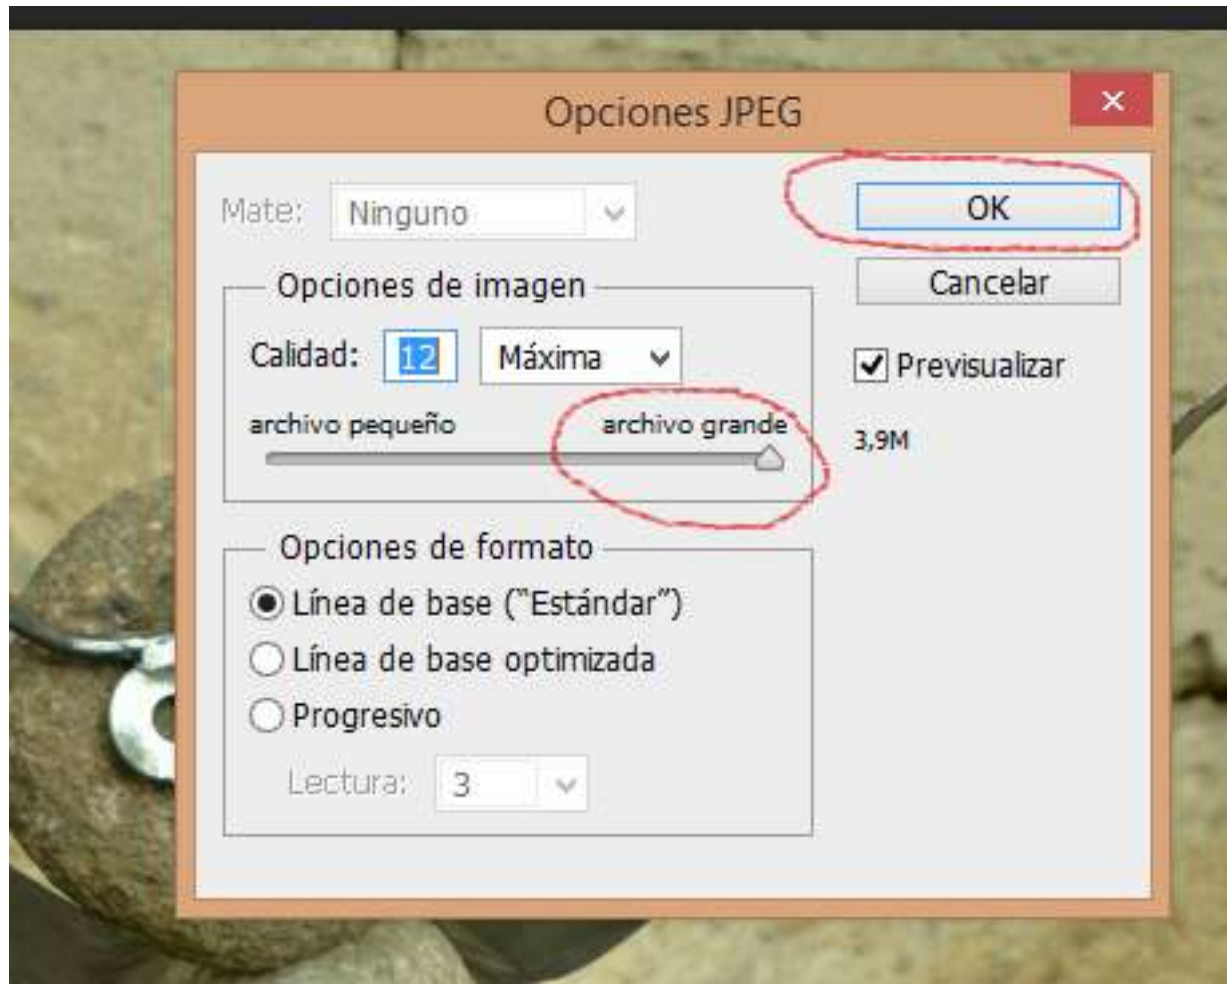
Opciones JPEG

×

Mate: Ninguno

OK

Cancelar

Opciones de imagen

Calidad: 12 Máxima

Previsualizar

archivo pequeño archivo grande

3,9M

Opciones de formato

Línea de base ("Estándar")

Línea de base optimizada

Progresivo

Lectura: 3